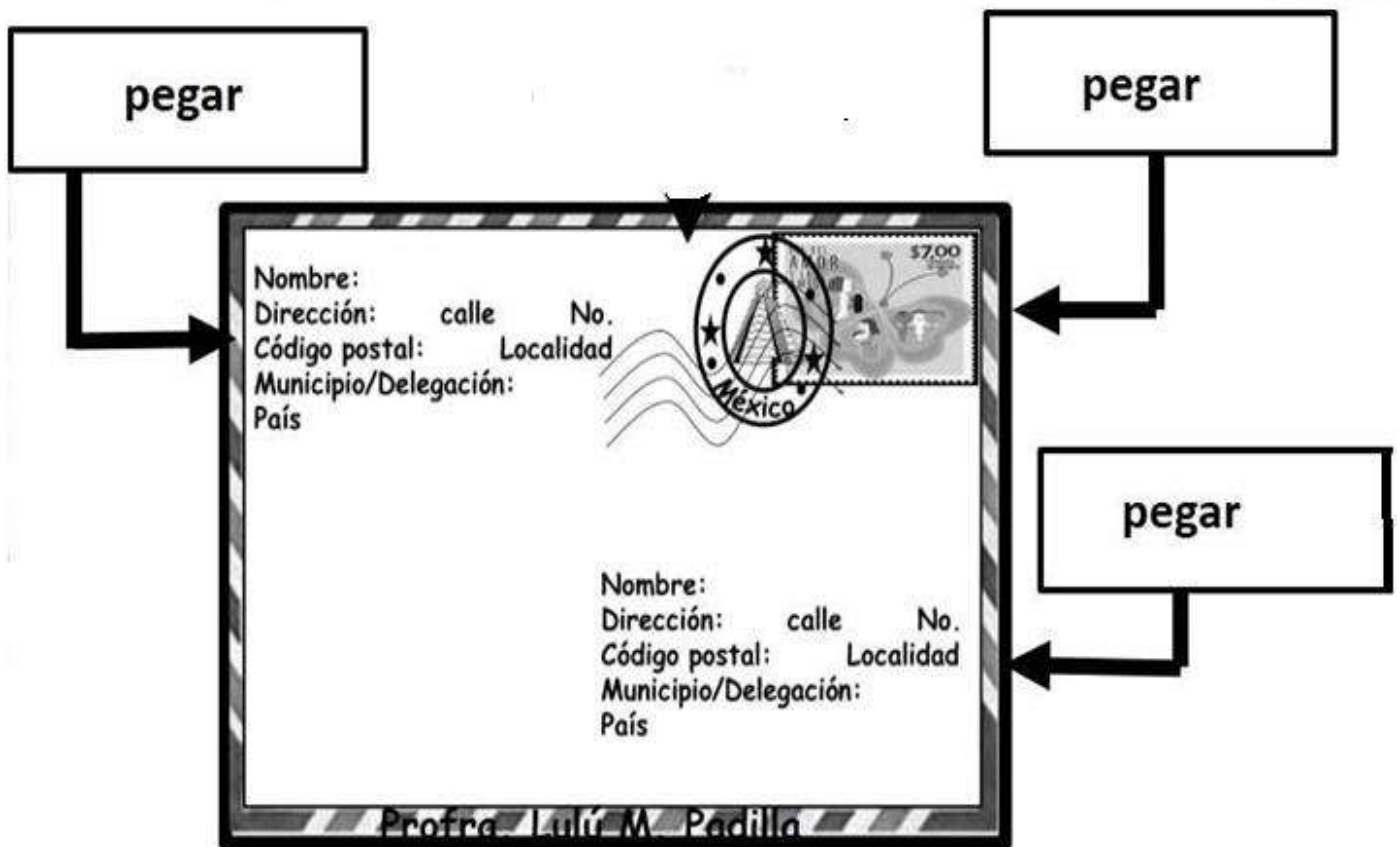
pegar

pegar

Nombre:
Dirección: calle No.
Código postal: Localidad
Municipio/Delegación:
País

AMOR
$7.00

México

pegar

Nombre:
Dirección: calle No.
Código postal: Localidad
Municipio/Delegación:
País

Profra. Lulú M. Padilla